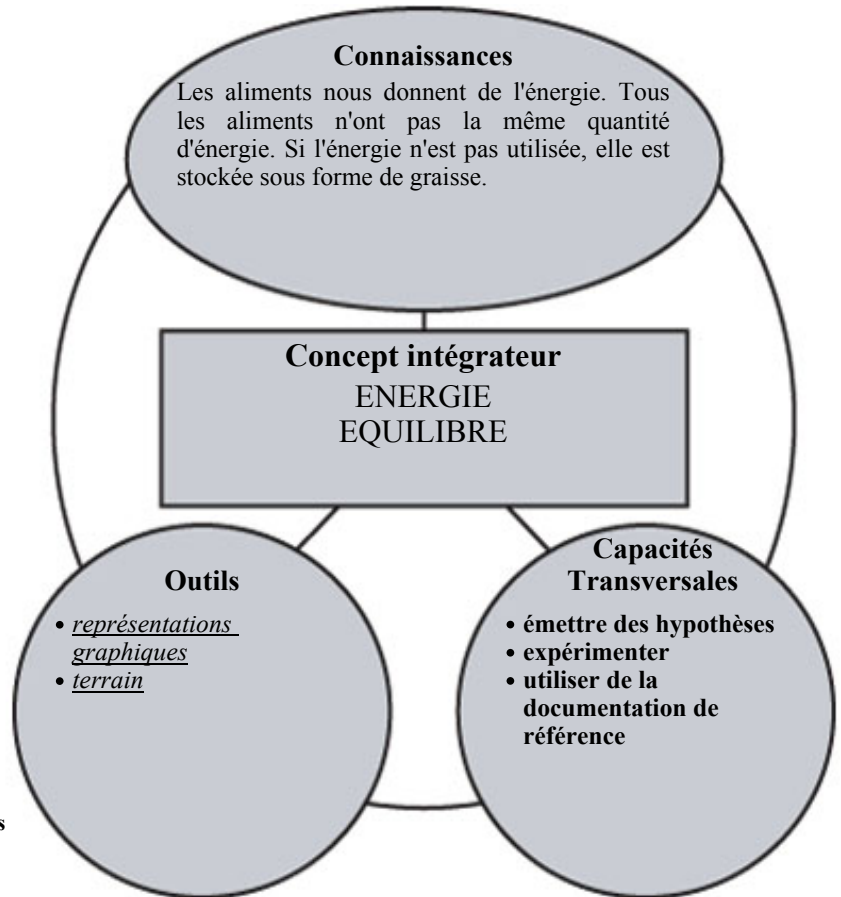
Connaissances

Les aliments nous donnent de l'énergie. Tous les aliments n'ont pas la même quantité d'énergie. Si l'énergie n'est pas utilisée, elle est stockée sous forme de graisse.

Concept intégrateur
ENERGIE
EQUILIBRE

Outils

• représentations graphiques
• terrain

Capacités Transversales

• émettre des hypothèses
• expérimenter
• utiliser de la documentation de référence

s